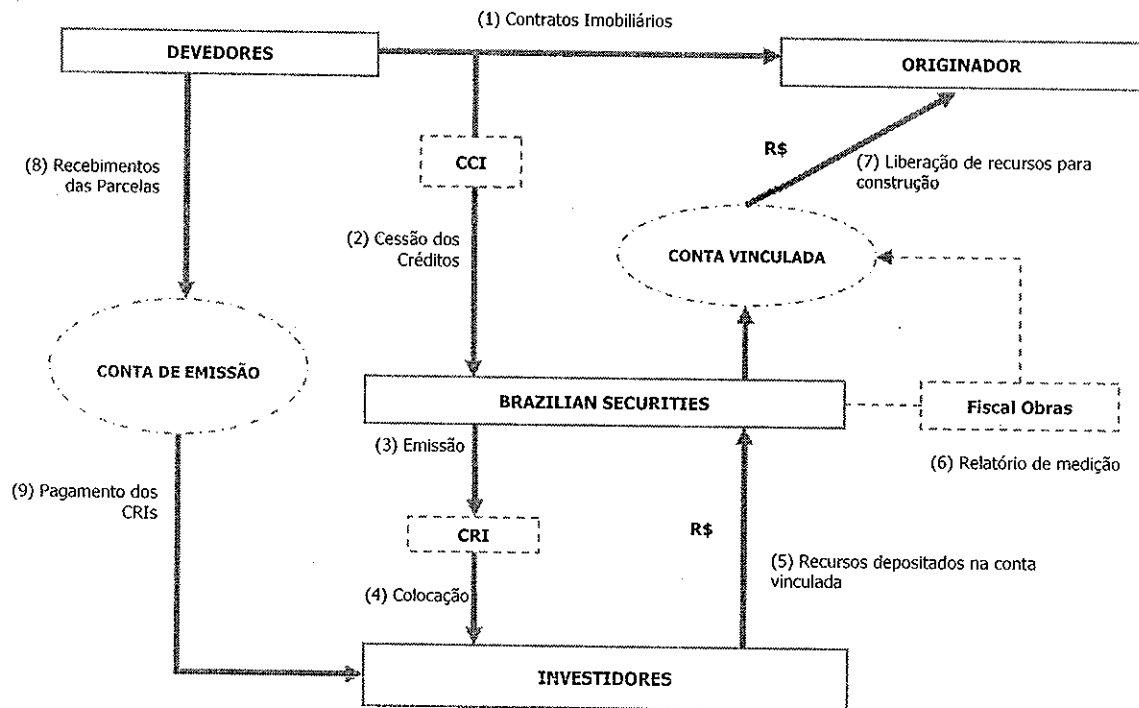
(1) Contratos Imobiliários

DEVEDORES

ORIGINADOR

(8) Recebimentos das Parcelas

CCI

R$

(7) Liberação de recursos para construção

(2) Cessão dos Créditos

CONTA VINCULADA

CONTA DE EMISSÃO

BRAZILIAN SECURITIES

Fiscal Obras

(3) Emissão

(6) Relatório de medição

(9) Pagamento dos CRIs

CRI

R$

(5) Recursos depositados na conta vinculada

(4) Colocação

INVESTIDORES